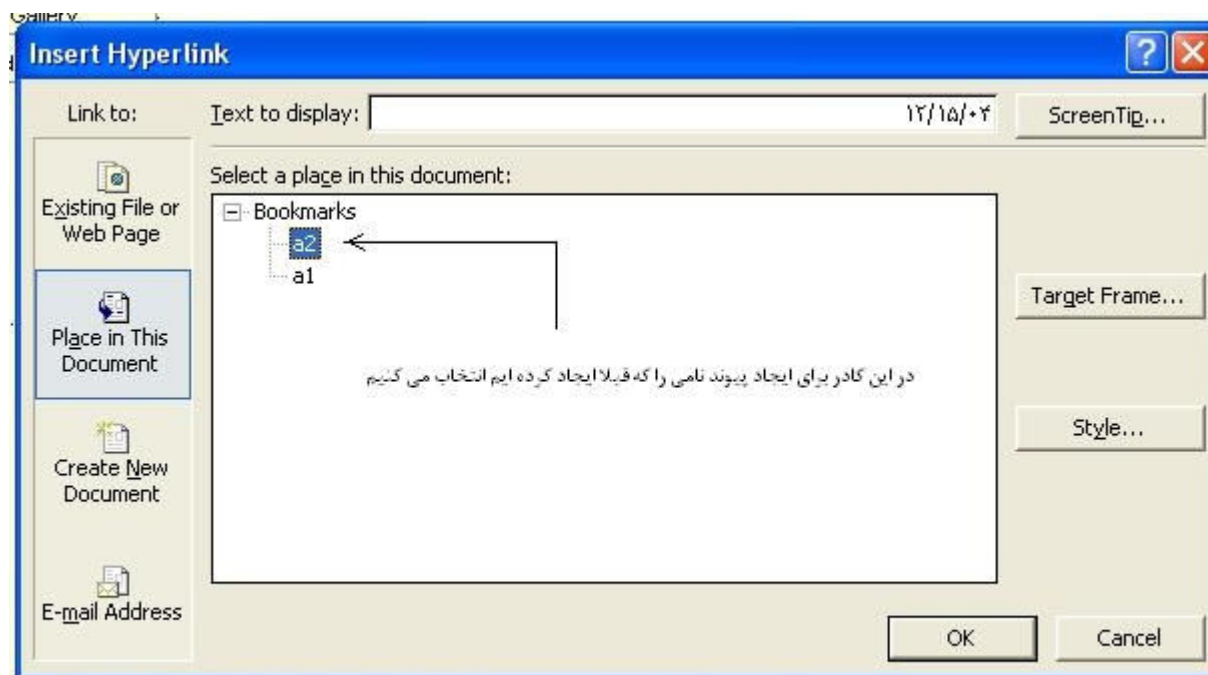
Gallery

Insert Hyperlink

Link to:

Existing File or Web Page

Place in This Document

Create New Document

E-mail Address

Text to display: ۱۲/۱۵/۰۴

ScreenTip...

Select a place in this document:

Bookmarks
a2
a1

در این کادر برای ایجاد پیوند نامی را که قبلا ایجاد کرده ایم انتخاب می کنیم

Target Frame...

Style...

OK

Cancel